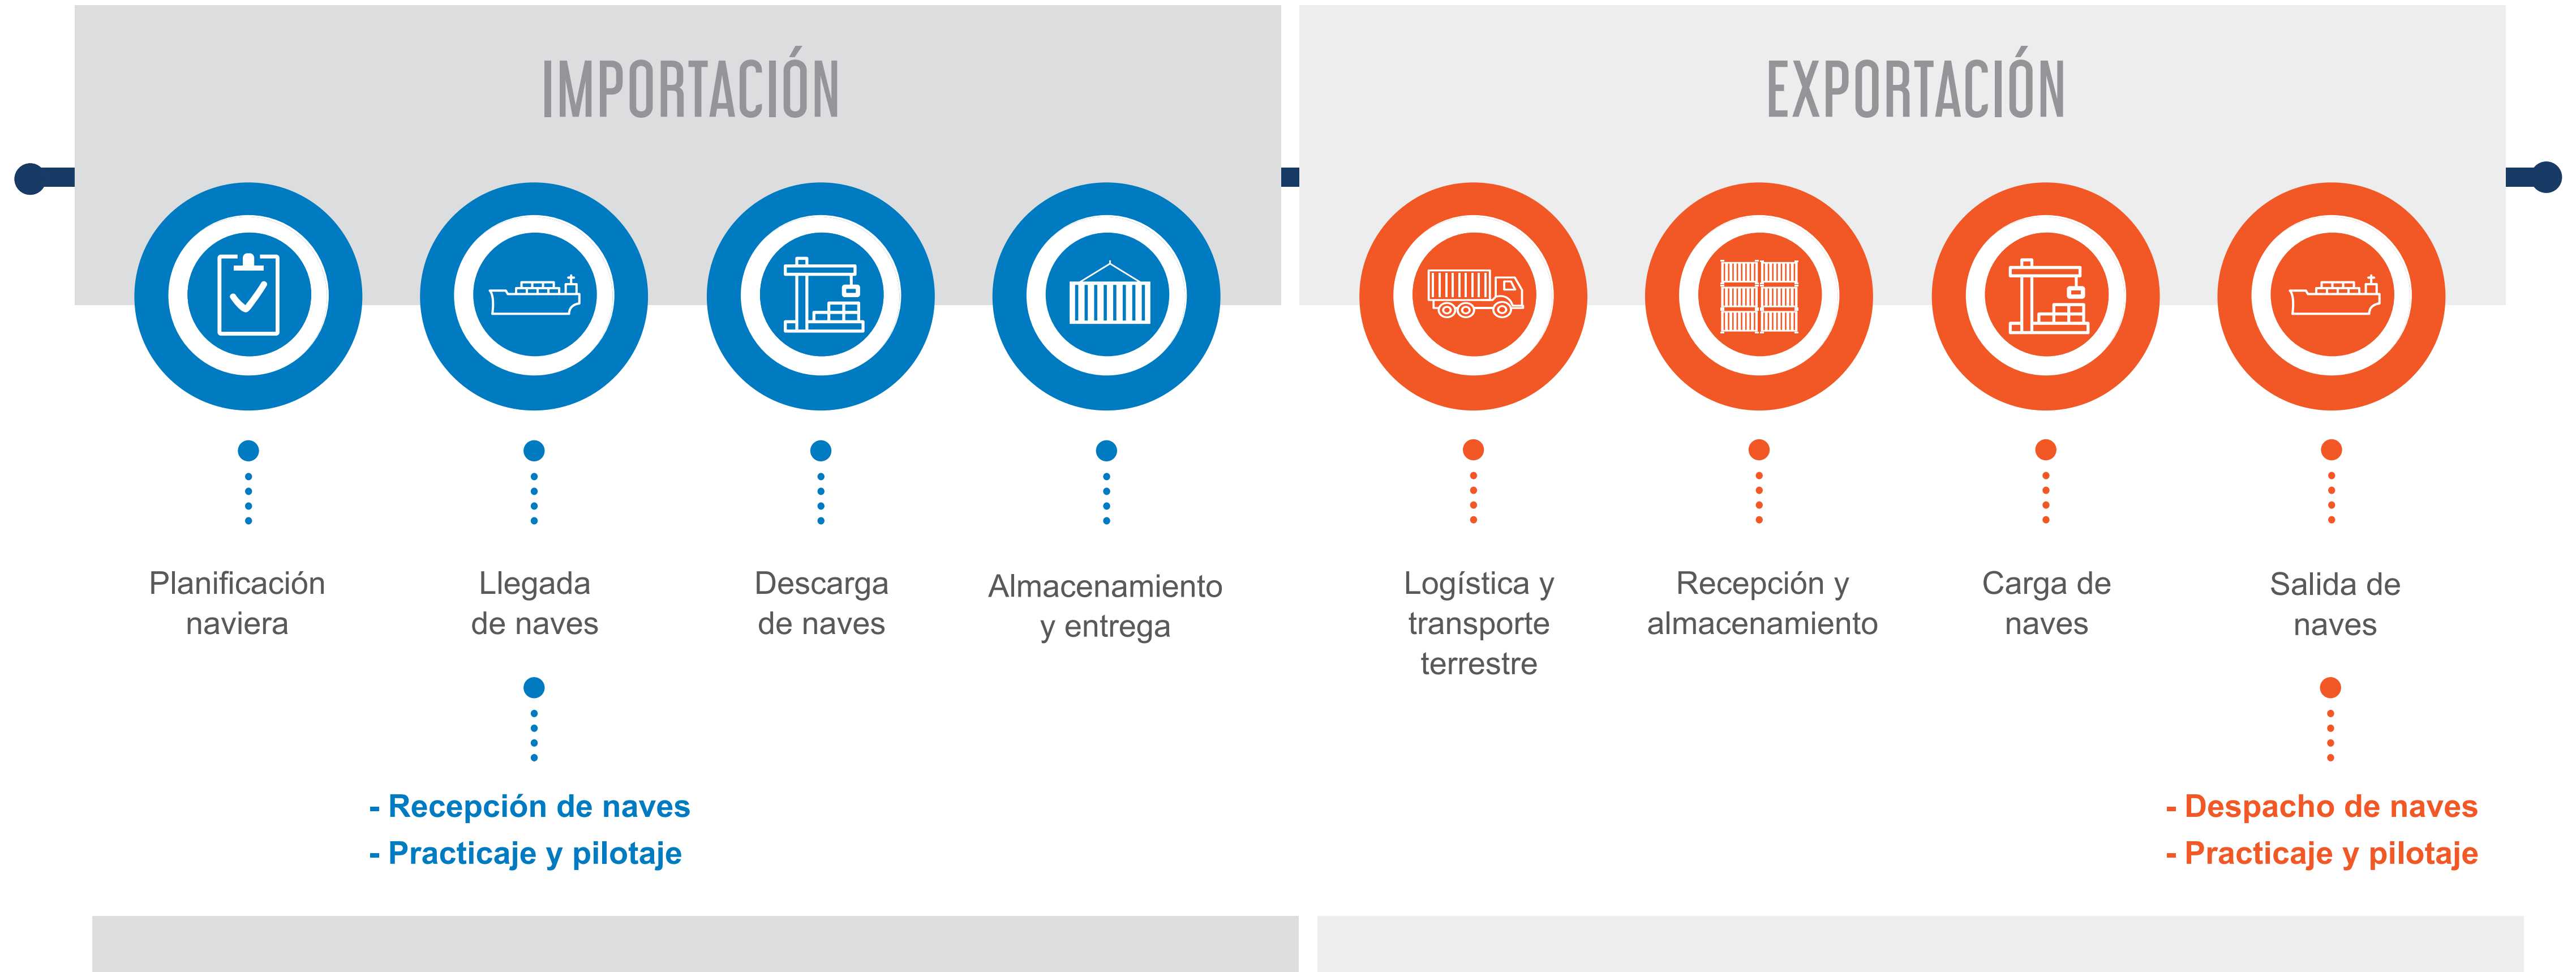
IMPORTACIÓN

EXPORTACIÓN

Planificación naviera

Llegada de naves

- Recepción de naves
- Practicaje y pilotaje

Descarga de naves

Almacenamiento y entrega

Logística y transporte terrestre

Recepción y almacenamiento

Carga de naves

Salida de naves

- Despacho de naves
- Practicaje y pilotaje